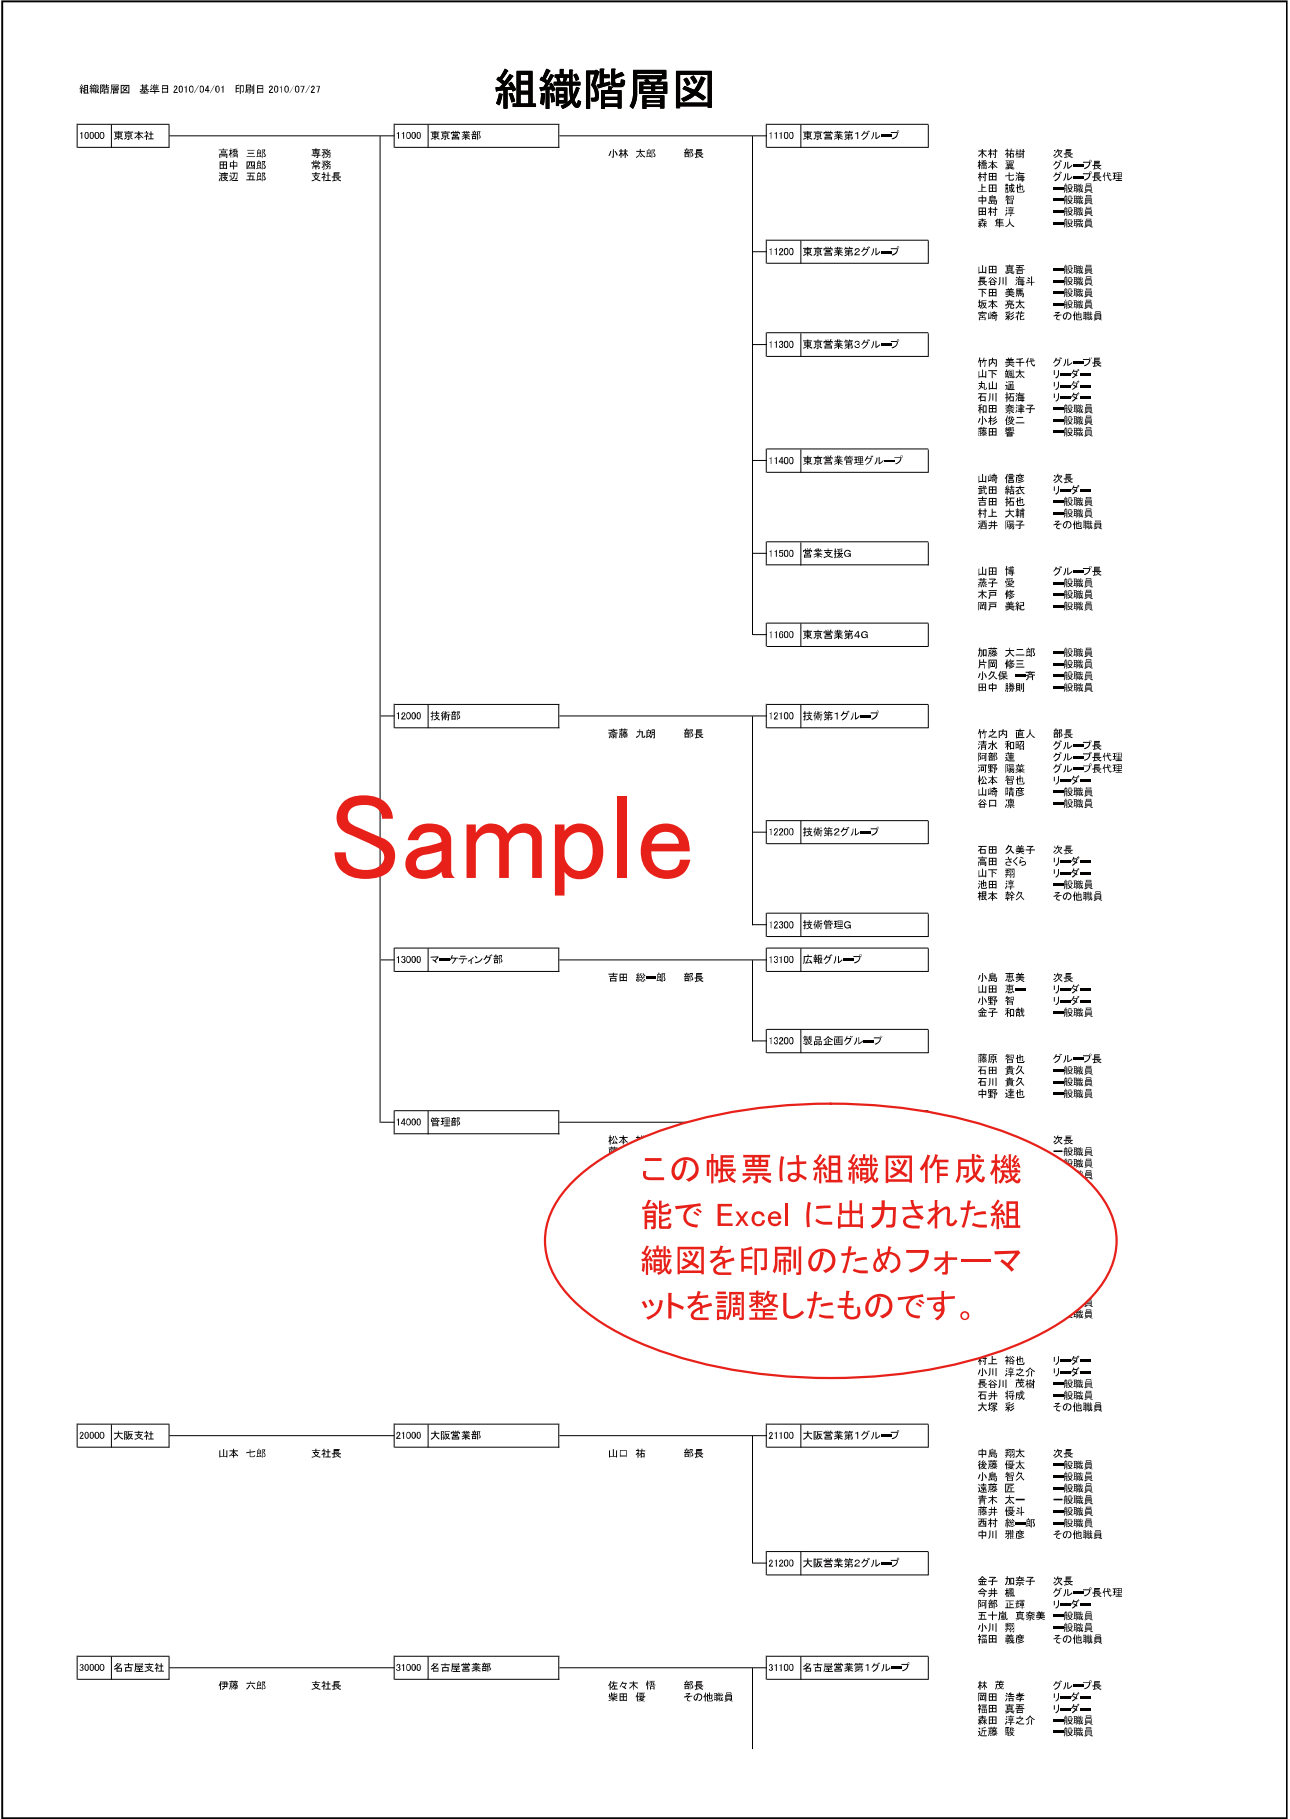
組織階層図　基準日 2010/04/01　印刷日 2010/07/27

組織階層図

10000 東京本社
高橋　三郎　専務
田中　四郎　常務
渡辺　五郎　支社長

11000 東京営業部
小林　太郎　部長

11100 東京営業第1グル―プ
木村　祐樹　次長
橋本　翼　グル―プ長
村田　七海　グル―プ長代理
上田　誠也　―般職員
中島　智　―般職員
田村　淳　―般職員
森　隼人　―般職員

11200 東京営業第2グル―プ
山田　真吾　―般職員
長谷川　海斗　―般職員
下田　美鳳　―般職員
坂本　亮太　―般職員
宮崎　彩花　その他職員

11300 東京営業第3グル―プ
竹内　美千代　グル―プ長
山下　颯太　リ―ダ―
丸山　遥　リ―ダ―
石川　拓海　リ―ダ―
和田　奈津子　―般職員
小杉　俊二　―般職員
藤田　響　―般職員

11400 東京営業管理グル―プ
山崎　信彦　次長
武田　結衣　リ―ダ―
吉田　拓也　―般職員
村上　大輔　―般職員
酒井　陽子　その他職員

11500 営業支援G
山田　博　グル―プ長
燕子　愛　―般職員
木戸　修　―般職員
岡戸　美紀　―般職員

11600 東京営業第4G
加藤　大二郎　―般職員
片岡　修三　―般職員
小久保　―斉　―般職員
田中　勝則　―般職員

12000 技術部
斎藤　九朗　部長

12100 技術第1グル―プ
竹之内　直人　部長
清水　和昭　グル―プ長
阿部　蓮　グル―プ長代理
河野　陽菜　グル―プ長代理
松本　智也　リ―ダ―
山崎　晴彦　―般職員
谷口　凛　―般職員

12200 技術第2グル―プ
石田　久美子　次長
高田　さくら　リ―ダ―
山下　翔　リ―ダ―
池田　淳　―般職員
根本　幹久　その他職員

12300 技術管理G

Sample

13000 マ―ケティング部
吉田　総―郎　部長

13100 広報グル―プ
小島　恵美　次長
山田　恵―　リ―ダ―
小野　智　リ―ダ―
金子　和哉　―般職員

13200 製品企画グル―プ
藤原　智也　グル―プ長
石田　貴久　―般職員
石川　貴久　―般職員
中野　達也　―般職員

14000 管理部
松本 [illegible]
次長
―般職員
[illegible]

この帳票は組織図作成機能で Excel に出力された組織図を印刷のためフォーマットを調整したものです。

村上　裕也　リ―ダ―
小川　淳之介　リ―ダ―
長谷川　茂樹　―般職員
石井　将成　―般職員
大塚　彩　その他職員

20000 大阪支社
山本　七郎　支社長

21000 大阪営業部
山口　祐　部長

21100 大阪営業第1グル―プ
中島　翔太　次長
後藤　優太　―般職員
小島　智久　―般職員
遠藤　匠　―般職員
青木　太―　―般職員
藤井　優斗　―般職員
西村　総―郎　―般職員
中川　雅彦　その他職員

21200 大阪営業第2グル―プ
金子　加奈子　次長
今井　楓　グル―プ長代理
阿部　正輝　リ―ダ―
五十嵐　真奈美　―般職員
小川　翔　―般職員
福田　義彦　その他職員

30000 名古屋支社
伊藤　六郎　支社長

31000 名古屋営業部
佐々木　悟　部長
柴田　優　その他職員

31100 名古屋営業第1グル―プ
林　茂　グル―プ長
岡田　浩孝　リ―ダ―
福田　真吾　リ―ダ―
森田　淳之介　―般職員
近藤　駿　―般職員